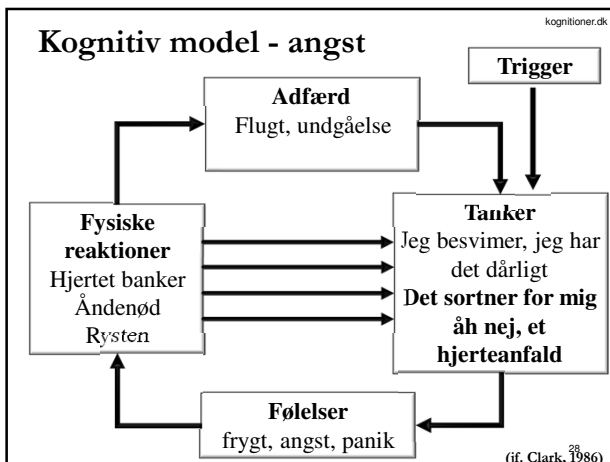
kognitioner.dk

Kognitiv model - angst

Trigger

Adfærd
Flugt, undgåelse

Fysiske reaktioner
Hjertet banker
Åndenød
Rysten

Tanker
Jeg besvimer, jeg har det dårligt
Det sortner for mig
åh nej, et hjerteanfald

Følelser
frygt, angst, panik

28

(jf. Clark, 1986)